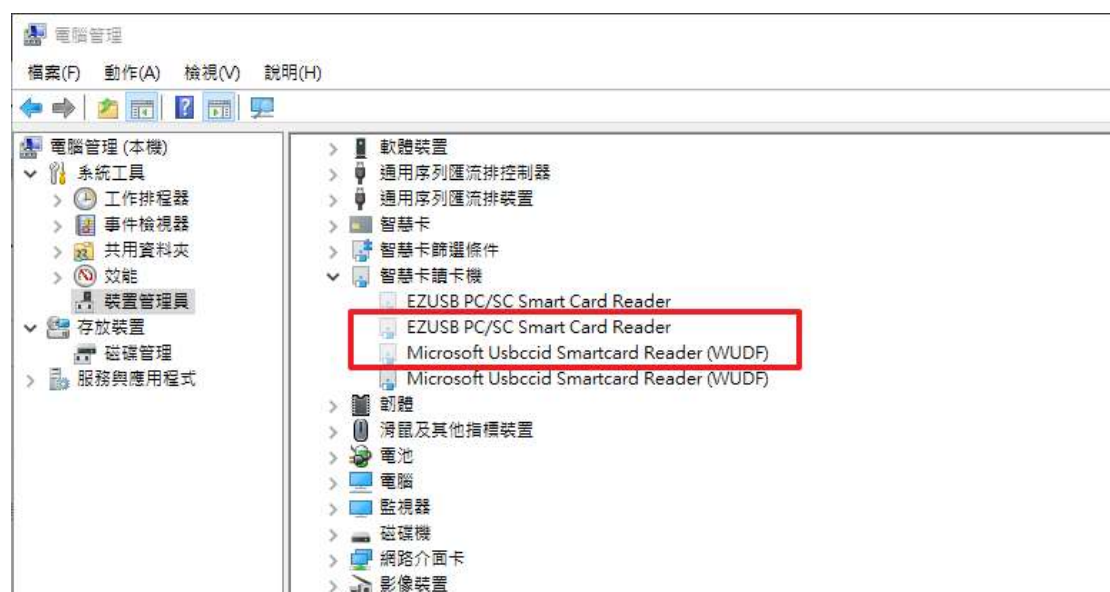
電腦管理

檔案(F) 動作(A) 檢視(V) 說明(H)

電腦管理 (本機)
系統工具
工作排程器
事件檢視器
共用資料夾
效能
裝置管理員
存放裝置
磁碟管理
服務與應用程式

軟體裝置
通用序列匯流排控制器
通用序列匯流排裝置
智慧卡
智慧卡篩選條件
智慧卡讀卡機
EZUSB PC/SC Smart Card Reader
EZUSB PC/SC Smart Card Reader
Microsoft Usbccid Smartcard Reader (WUDF)
Microsoft Usbccid Smartcard Reader (WUDF)
韌體
滑鼠及其他指標裝置
電池
電腦
監視器
磁碟機
網路介面卡
影像裝置